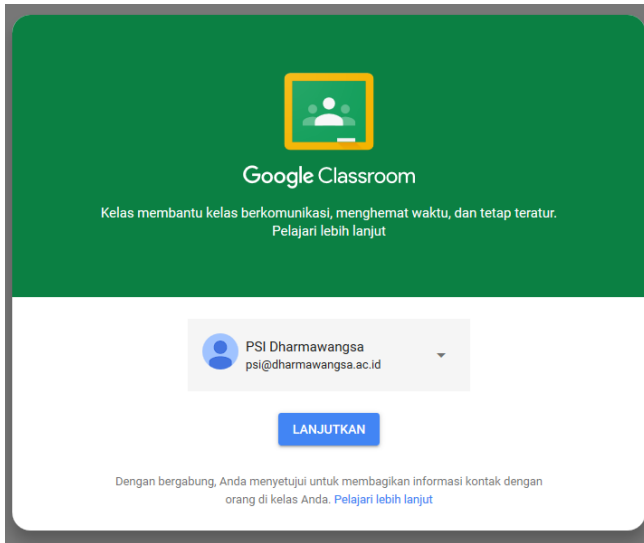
Google Classroom

Kelas membantu kelas berkomunikasi, menghemat waktu, dan tetap teratur. Pelajari lebih lanjut

PSI Dharmawangsa
psi@dharmawangsa.ac.id

LANJUTKAN

Dengan bergabung, Anda menyetujui untuk membagikan informasi kontak dengan orang di kelas Anda. Pelajari lebih lanjut